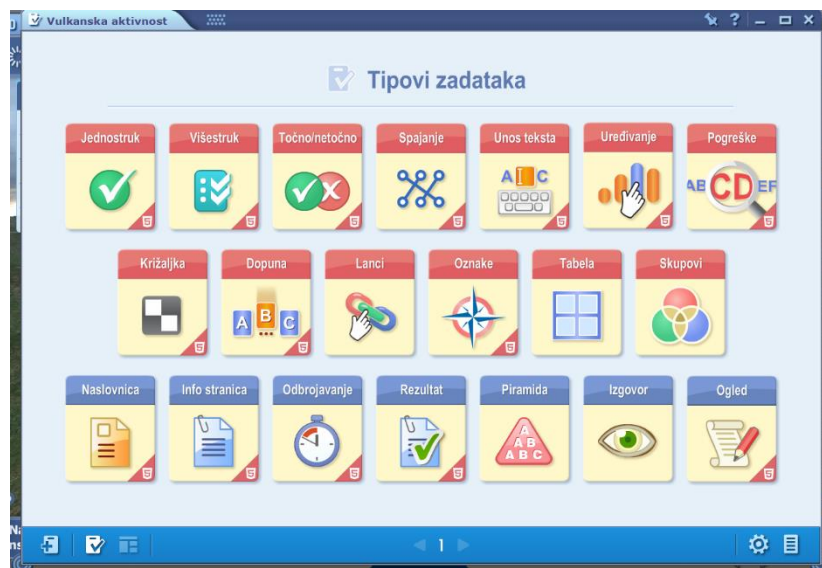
Vulkanska aktivnost

? _ □ ×

Tipovi zadataka

Jednostruk
Višestruk
Točno/netočno
Spajanje
Unos teksta
A C
Uređivanje
Pogreške
AB CD EF

Križaljka
Dopuna
A B C
Lanci
Oznake
Tabela
Skupovi

Naslovnica
Info stranica
Odbrojavanje
Rezultat
Piramida
A B B A B C
Izgovor
Ogled

1